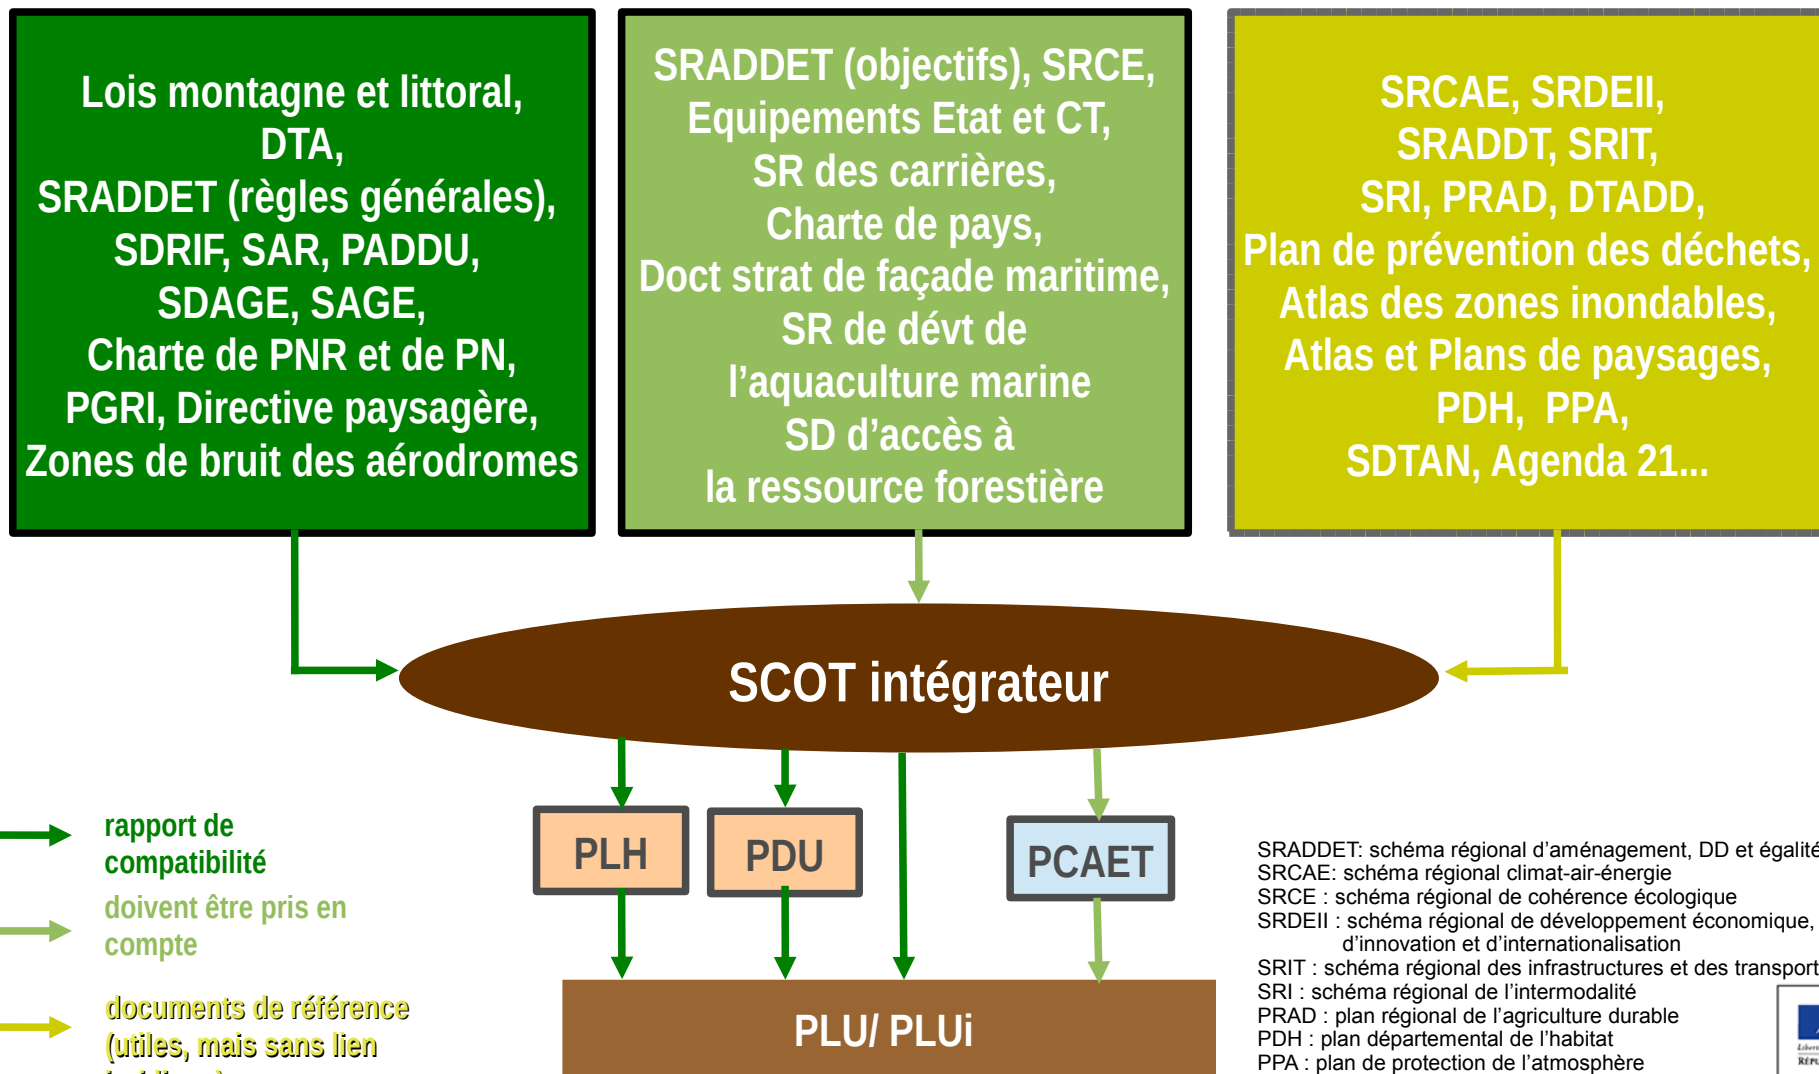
Lois montagne et littoral, DTA, SRADDET (règles générales), SDRIF, SAR, PADDU, SDAGE, SAGE, Charte de PNR et de PN, PGRI, Directive paysagère, Zones de bruit des aérodromes

SRADDET (objectifs), SRCE, Equipements Etat et CT, SR des carrières, Charte de pays, Doct strat de façade maritime, SR de dévt de l'aquaculture marine SD d'accès à la ressource forestière

SRCAE, SRDEII, SRADDT, SRIT, SRI, PRAD, DTADD, Plan de prévention des déchets, Atlas des zones inondables, Atlas et Plans de paysages, PDH, PPA, SDTAN, Agenda 21...

SCOT intégrateur

rapport de compatibilité

doivent être pris en compte

documents de référence (utiles, mais sans lien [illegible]

PLH

PDU

PCAET

PLU/ PLUi

SRADDET: schéma régional d'aménagement, DD et égalité
SRCAE: schéma régional climat-air-énergie
SRCE : schéma régional de cohérence écologique
SRDEII : schéma régional de développement économique, d'innovation et d'internationalisation
SRIT : schéma régional des infrastructures et des transport
SRI : schéma régional de l'intermodalité
PRAD : plan régional de l'agriculture durable
PDH : plan départemental de l'habitat
PPA : plan de protection de l'atmosphère